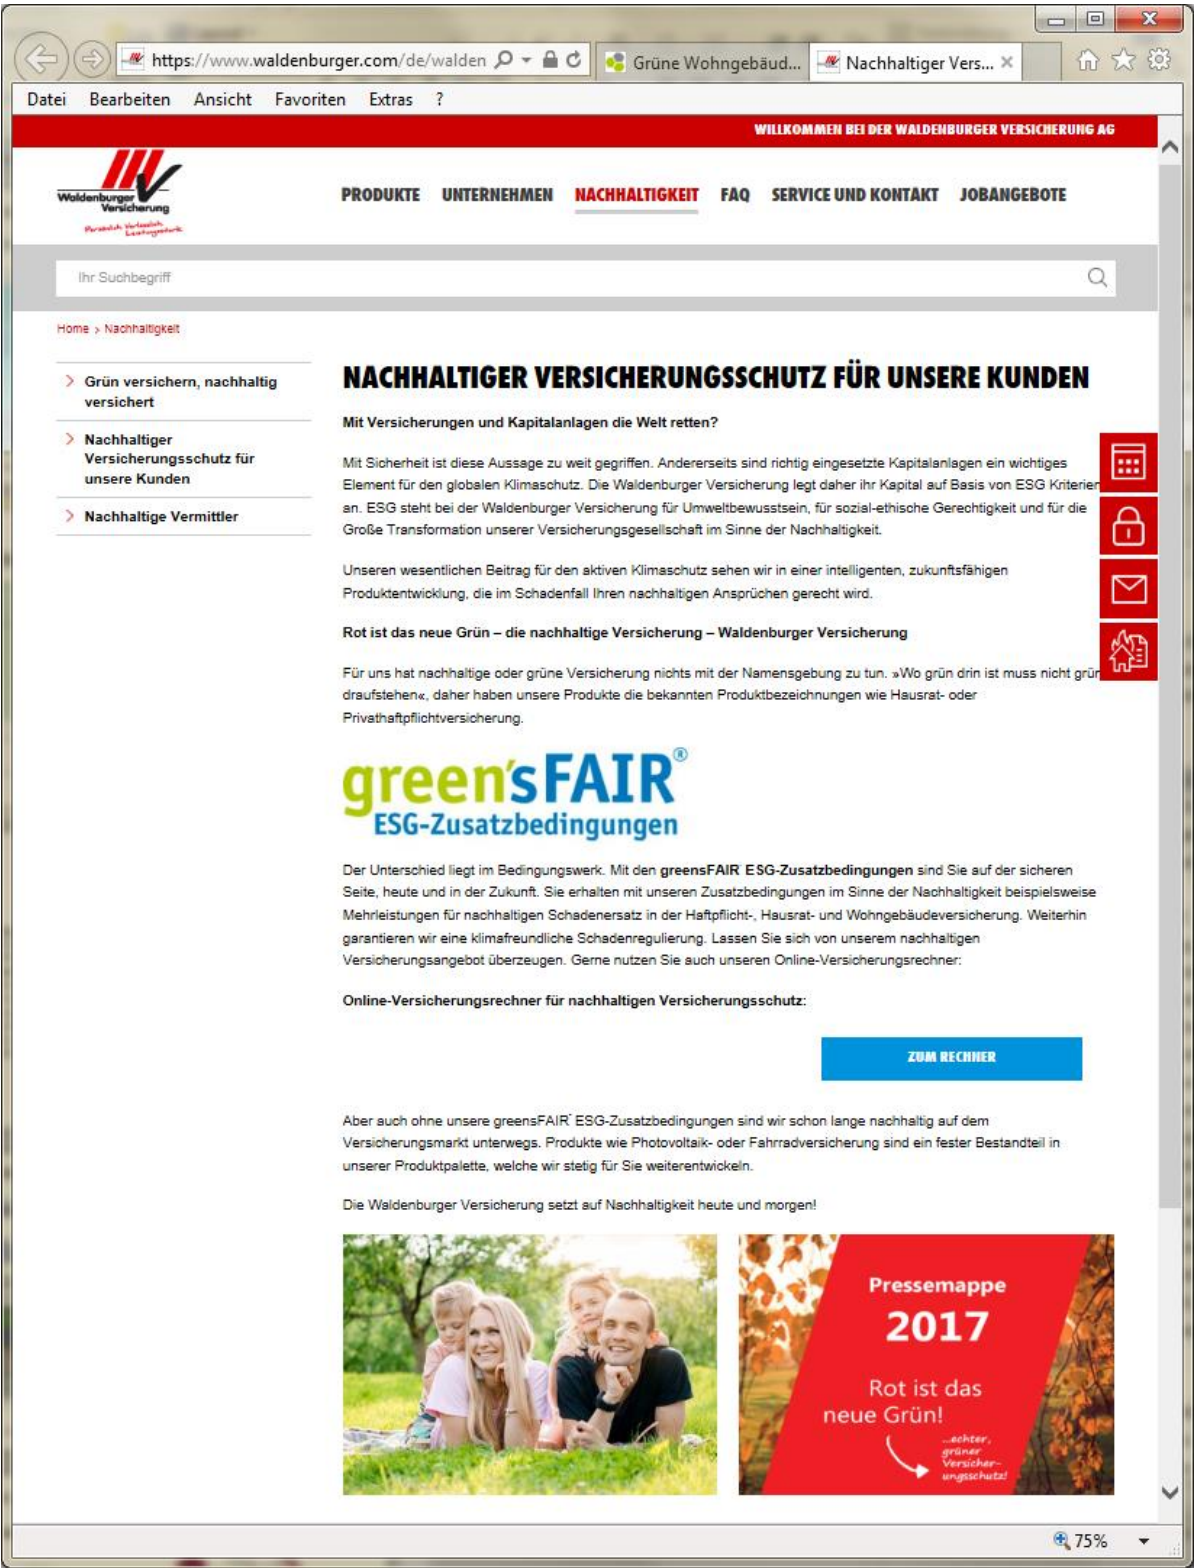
https://www.waldenburger.com/de/walden
Grüne Wohngebäud...
Nachhaltiger Vers...

Datei Bearbeiten Ansicht Favoriten Extras ?

WILLKOMMEN BEI DER WALDENBURGER VERSICHERUNG AG

Waldenburger Versicherung
Persönlich. Verlässlich. Leistungsstark.

PRODUKTE UNTERNEHMEN NACHHALTIGKEIT FAQ SERVICE UND KONTAKT JOBANGEBOTE

Ihr Suchbegriff

Home > Nachhaltigkeit

> Grün versichern, nachhaltig versichert
> Nachhaltiger Versicherungsschutz für unsere Kunden
> Nachhaltige Vermittler

NACHHALTIGER VERSICHERUNGSSCHUTZ FÜR UNSERE KUNDEN

Mit Versicherungen und Kapitalanlagen die Welt retten?

Mit Sicherheit ist diese Aussage zu weit gegriffen. Andererseits sind richtig eingesetzte Kapitalanlagen ein wichtiges Element für den globalen Klimaschutz. Die Waldenburger Versicherung legt daher ihr Kapital auf Basis von ESG Kriterien an. ESG steht bei der Waldenburger Versicherung für Umweltbewusstsein, für sozial-ethische Gerechtigkeit und für die Große Transformation unserer Versicherungsgesellschaft im Sinne der Nachhaltigkeit.

Unseren wesentlichen Beitrag für den aktiven Klimaschutz sehen wir in einer intelligenten, zukunftsfähigen Produktentwicklung, die im Schadenfall Ihren nachhaltigen Ansprüchen gerecht wird.

Rot ist das neue Grün – die nachhaltige Versicherung – Waldenburger Versicherung

Für uns hat nachhaltige oder grüne Versicherung nichts mit der Namensgebung zu tun. »Wo grün drin ist muss nicht grün draufstehen«, daher haben unsere Produkte die bekannten Produktbezeichnungen wie Hausrat- oder Privathaftpflichtversicherung.

green'sFAIR®
ESG-Zusatzbedingungen

Der Unterschied liegt im Bedingungswerk. Mit den greensFAIR® ESG-Zusatzbedingungen sind Sie auf der sicheren Seite, heute und in der Zukunft. Sie erhalten mit unseren Zusatzbedingungen im Sinne der Nachhaltigkeit beispielsweise Mehrleistungen für nachhaltigen Schadenersatz in der Haftpflicht-, Hausrat- und Wohngebäudeversicherung. Weiterhin garantieren wir eine klimafreundliche Schadenregulierung. Lassen Sie sich von unserem nachhaltigen Versicherungsangebot überzeugen. Gerne nutzen Sie auch unseren Online-Versicherungsrechner:

Online-Versicherungsrechner für nachhaltigen Versicherungsschutz:

ZUM RECHNER

Aber auch ohne unsere greensFAIR® ESG-Zusatzbedingungen sind wir schon lange nachhaltig auf dem Versicherungsmarkt unterwegs. Produkte wie Photovoltaik- oder Fahrradversicherung sind ein fester Bestandteil in unserer Produktpalette, welche wir stetig für Sie weiterentwickeln.

Die Waldenburger Versicherung setzt auf Nachhaltigkeit heute und morgen!

Pressemappe
2017
Rot ist das neue Grün!
...echter, grüner Versicherungsschutz!

75%